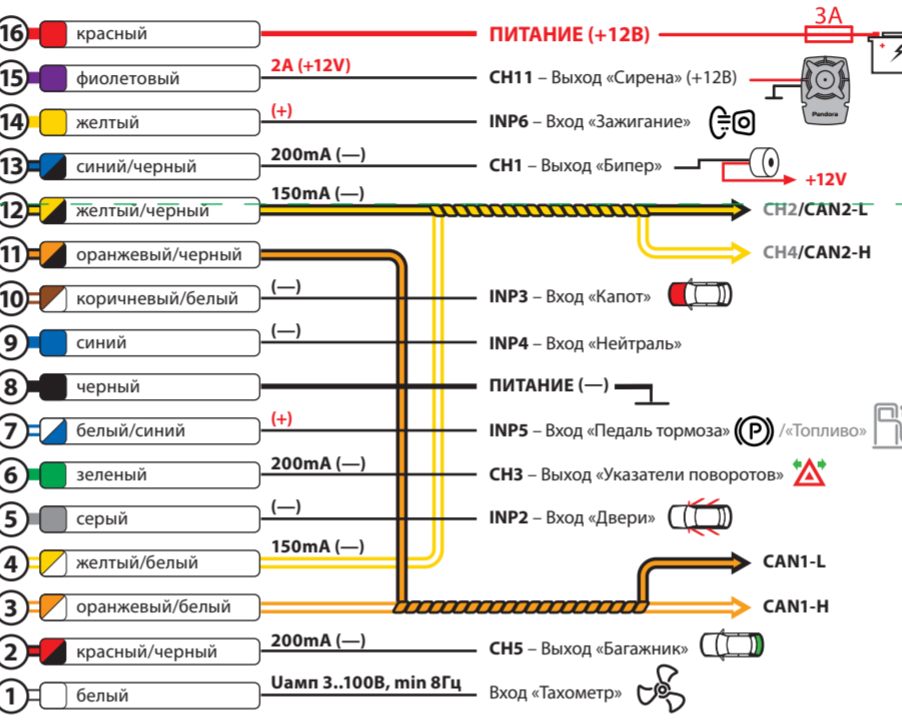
16 красный
ПИТАНИЕ (+12В)
3А
15 фиолетовый
2А (+12V)
CH11 – Выход «Сирена» (+12В)
Pandora
14 желтый
(+)
INP6 – Вход «Зажигание»
13 синий/черный
200mA (—)
CH1 – Выход «Бипер»
+12V
12 желтый/черный
150mA (—)
CH2/CAN2-L
CH4/CAN2-H
11 оранжевый/черный
10 коричневый/белый
(—)
INP3 – Вход «Капот»
9 синий
(—)
INP4 – Вход «Нейтраль»
8 черный
ПИТАНИЕ (—)
7 белый/синий
(+)
INP5 – Вход «Педаль тормоза» /«Топливо»
6 зеленый
200mA (—)
CH3 – Выход «Указатели поворотов»
5 серый
(—)
INP2 – Вход «Двери»
4 желтый/белый
150mA (—)
CAN1-L
3 оранжевый/белый
CAN1-H
2 красный/черный
200mA (—)
CH5 – Выход «Багажник»
1 белый
Uамп 3..100В, min 8Гц
Вход «Тахометр»